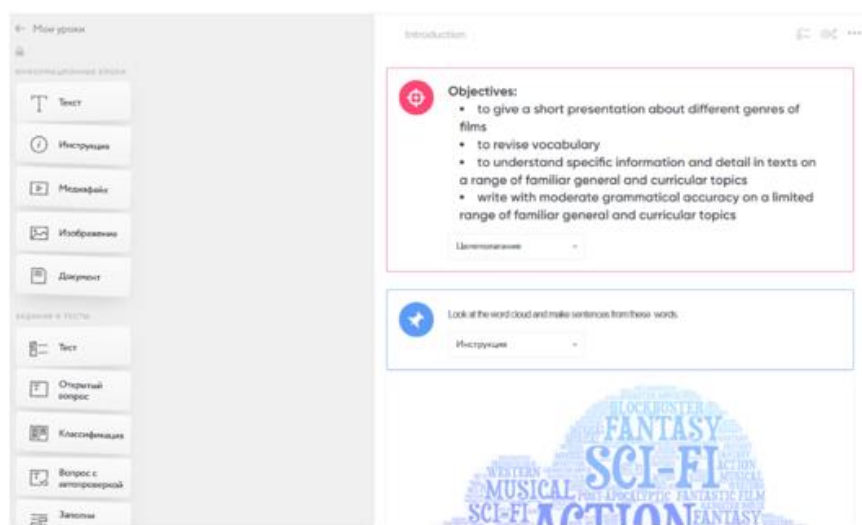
← Мои уроки

ИНФОРМАЦИОННЫЕ БЛОКИ

Текст

Инструкция

Медиафайл

Изображение

Документ

ЗАДАНИЯ И ТЕСТЫ

Тест

Открытый вопрос

Классификация

Вопрос с автопроверкой

Затопы

Introduction

Objectives:
• to give a short presentation about different genres of films
• to revise vocabulary
• to understand specific information and detail in texts on a range of familiar general and curricular topics
• write with moderate grammatical accuracy on a limited range of familiar general and curricular topics

Целеполагание

Look at the word cloud and make sentences from these words.

Инструкция

BLOCKBUSTER
FANTASY
SCI-FI
WESTERN
ACTION
MUSICAL
POST-APOCALYPTIC FANTASTIC FILM
SCI-FI
ACTION
FANTASY